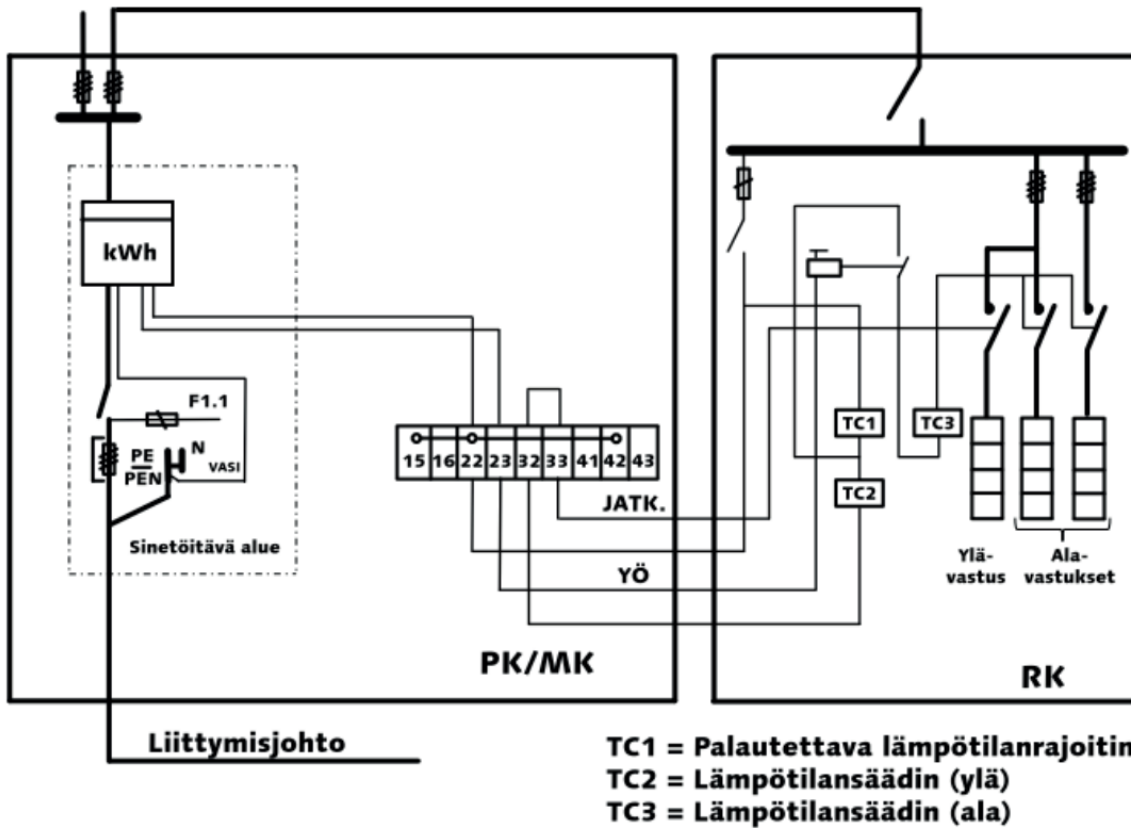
kWh

F1.1

PE
PEN

N VASI

Sinetöitävä alue

15 16 22 23 32 33 41 42 43

JATK.

YÖ

PK/MK

TC1

TC2

TC3

Ylävastus

Alavastukset

RK

Liittymisjohto

TC1 = Palautettava lämpötilanrajoitin
TC2 = Lämpötilansäädin (ylä)
TC3 = Lämpötilansäädin (ala)